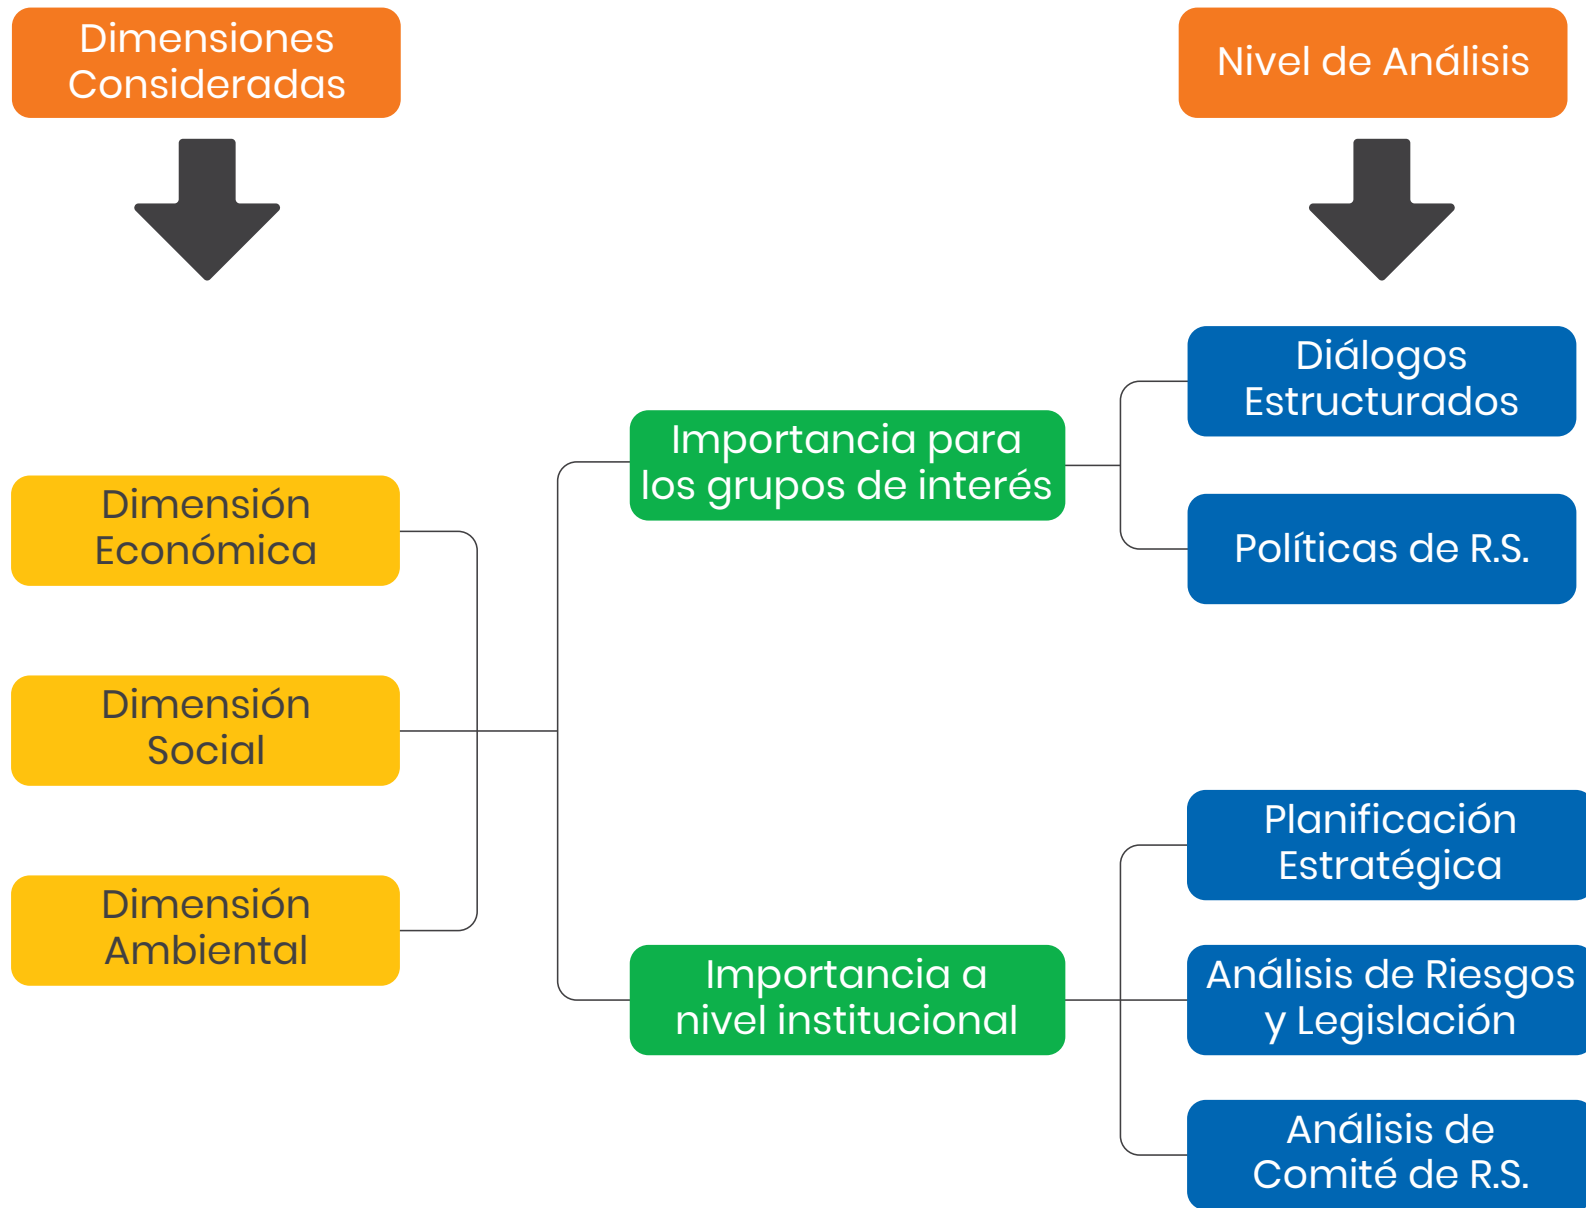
Dimensiones Consideradas

Nivel de Análisis

Dimensión Económica

Dimensión Social

Dimensión Ambiental

Importancia para los grupos de interés

Importancia a nivel institucional

Diálogos Estructurados

Políticas de R.S.

Planificación Estratégica

Análisis de Riesgos y Legislación

Análisis de Comité de R.S.